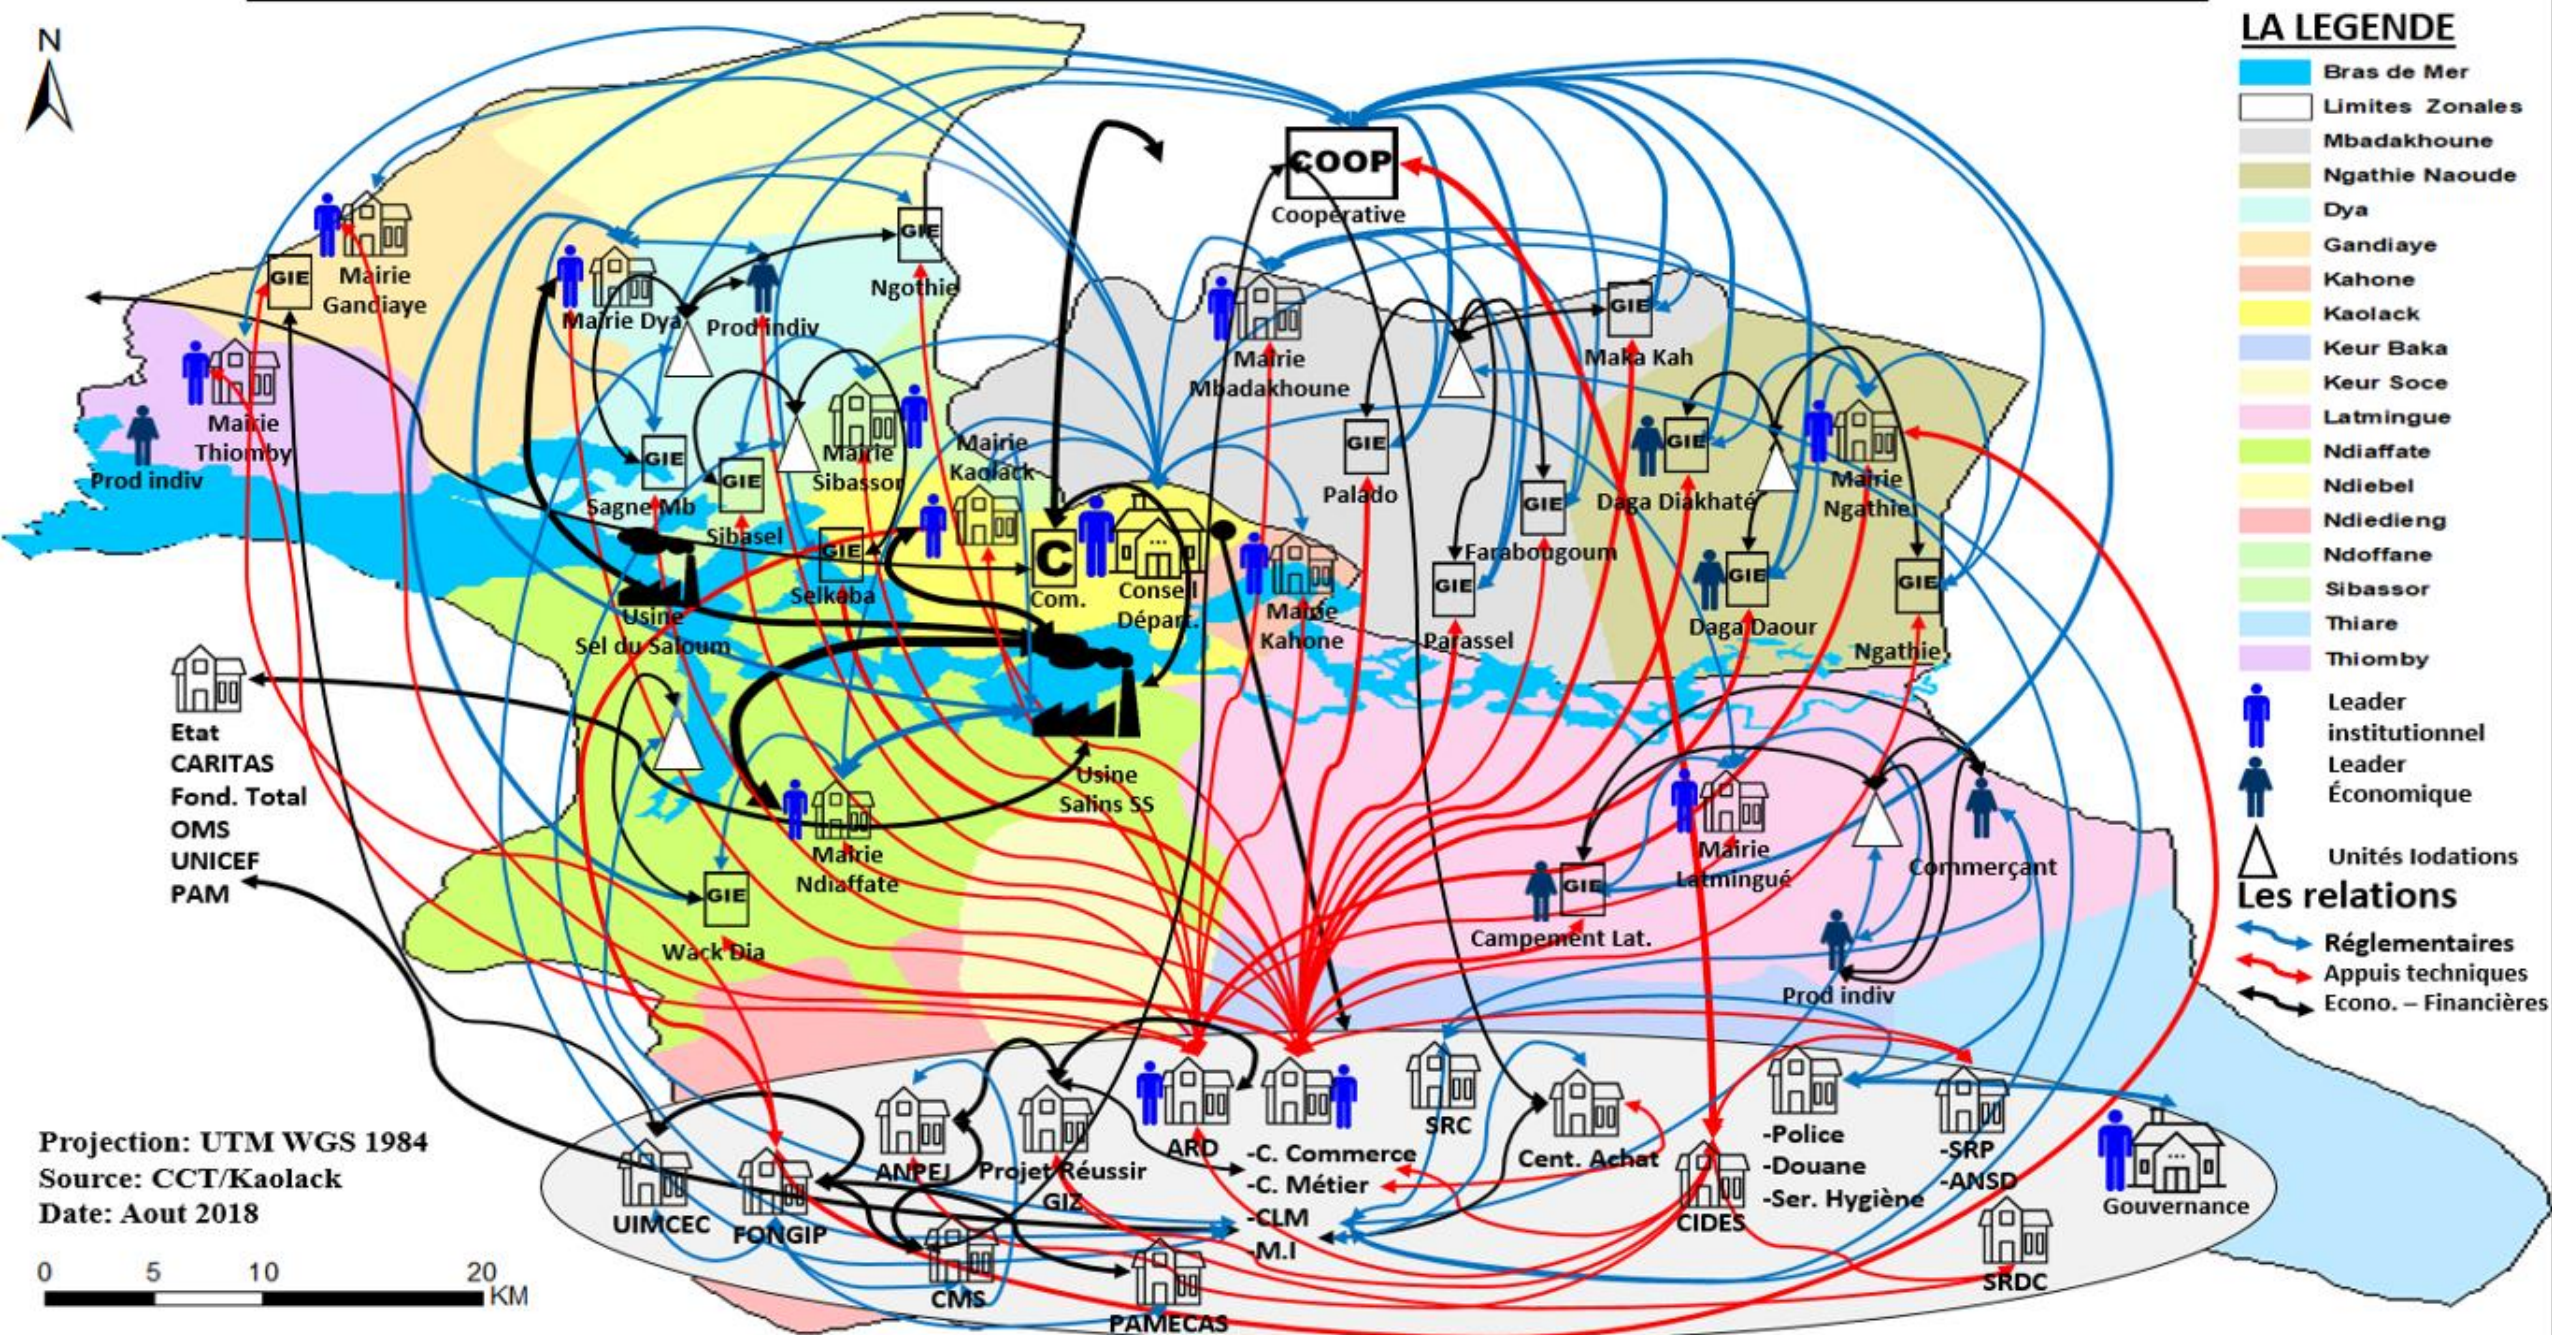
N

LA LEGENDE
Bras de Mer
Limites Zonales
Mbadakhoune
Ngathie Naoude
Dya
Gandiaye
Kahone
Kaolack
Keur Baka
Keur Soce
Latmingue
Ndiaffate
Ndiebel
Ndiedieng
Ndoffane
Sibassor
Thiare
Thiomby
Leader institutionnel
Leader Économique
Unités Iodations
Les relations
Réglementaires
Appuis techniques
Econo. – Financières

COOP
Cooperative
GIE
Mairie Gandiaye
Mairie Dya
Prod indiv
Ngothie
Mairie Thiomby
Prod indiv
Sagne Mb
Sibasel
Mairie Sibassor
Mairie Kaolack
Selkoba
C
Com.
Conseil Départ.
Usine Sel du Saloum
Mairie Mbadakhoune
Maka Kah
Palado
Farabougoum
Parassel
Mairie Kahone
Daga Diakhaté
Mairie Ngathie
Daga Daour
Ngathie
Etat
CARITAS
Fond. Total
OMS
UNICEF
PAM
Usine Salins SS
Mairie Ndiaffate
Wack Dia
Mairie Latmingué
Commerçant
Campement Lat.
Prod indiv
UIMCEC
FONGIP
ANPEJ
Projet Réussir
GIZ
CMS
PAMECAS
ARD
-C. Commerce
-C. Métier
-CLM
-M.I
SRC
Cent. Achat
CIDES
-Police
-Douane
-Ser. Hygiène
-SRP
-ANSD
SRDC
Gouvernance

Projection: UTM WGS 1984
Source: CCT/Kaolack
Date: Aout 2018
0 5 10 20 KM